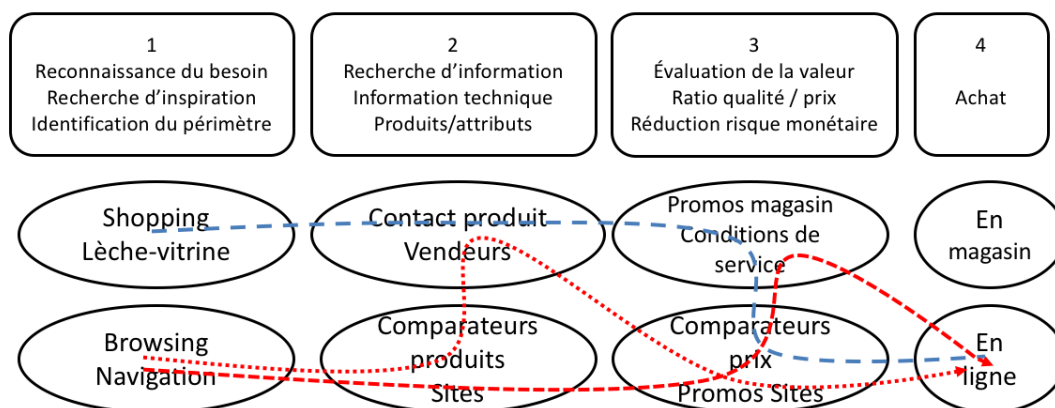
1
Reconnaissance du besoin
Recherche d'inspiration
Identification du périmètre

2
Recherche d'information
Information technique
Produits/attributs

3
Évaluation de la valeur
Ratio qualité / prix
Réduction risque monétaire

4
Achat

Shopping
Lèche-vitrine

Contact produit
Vendeurs

Promos magasin
Conditions de service

En magasin

Browsing
Navigation

Comparateurs produits
Sites

Comparateurs prix
Promos Sites

En ligne